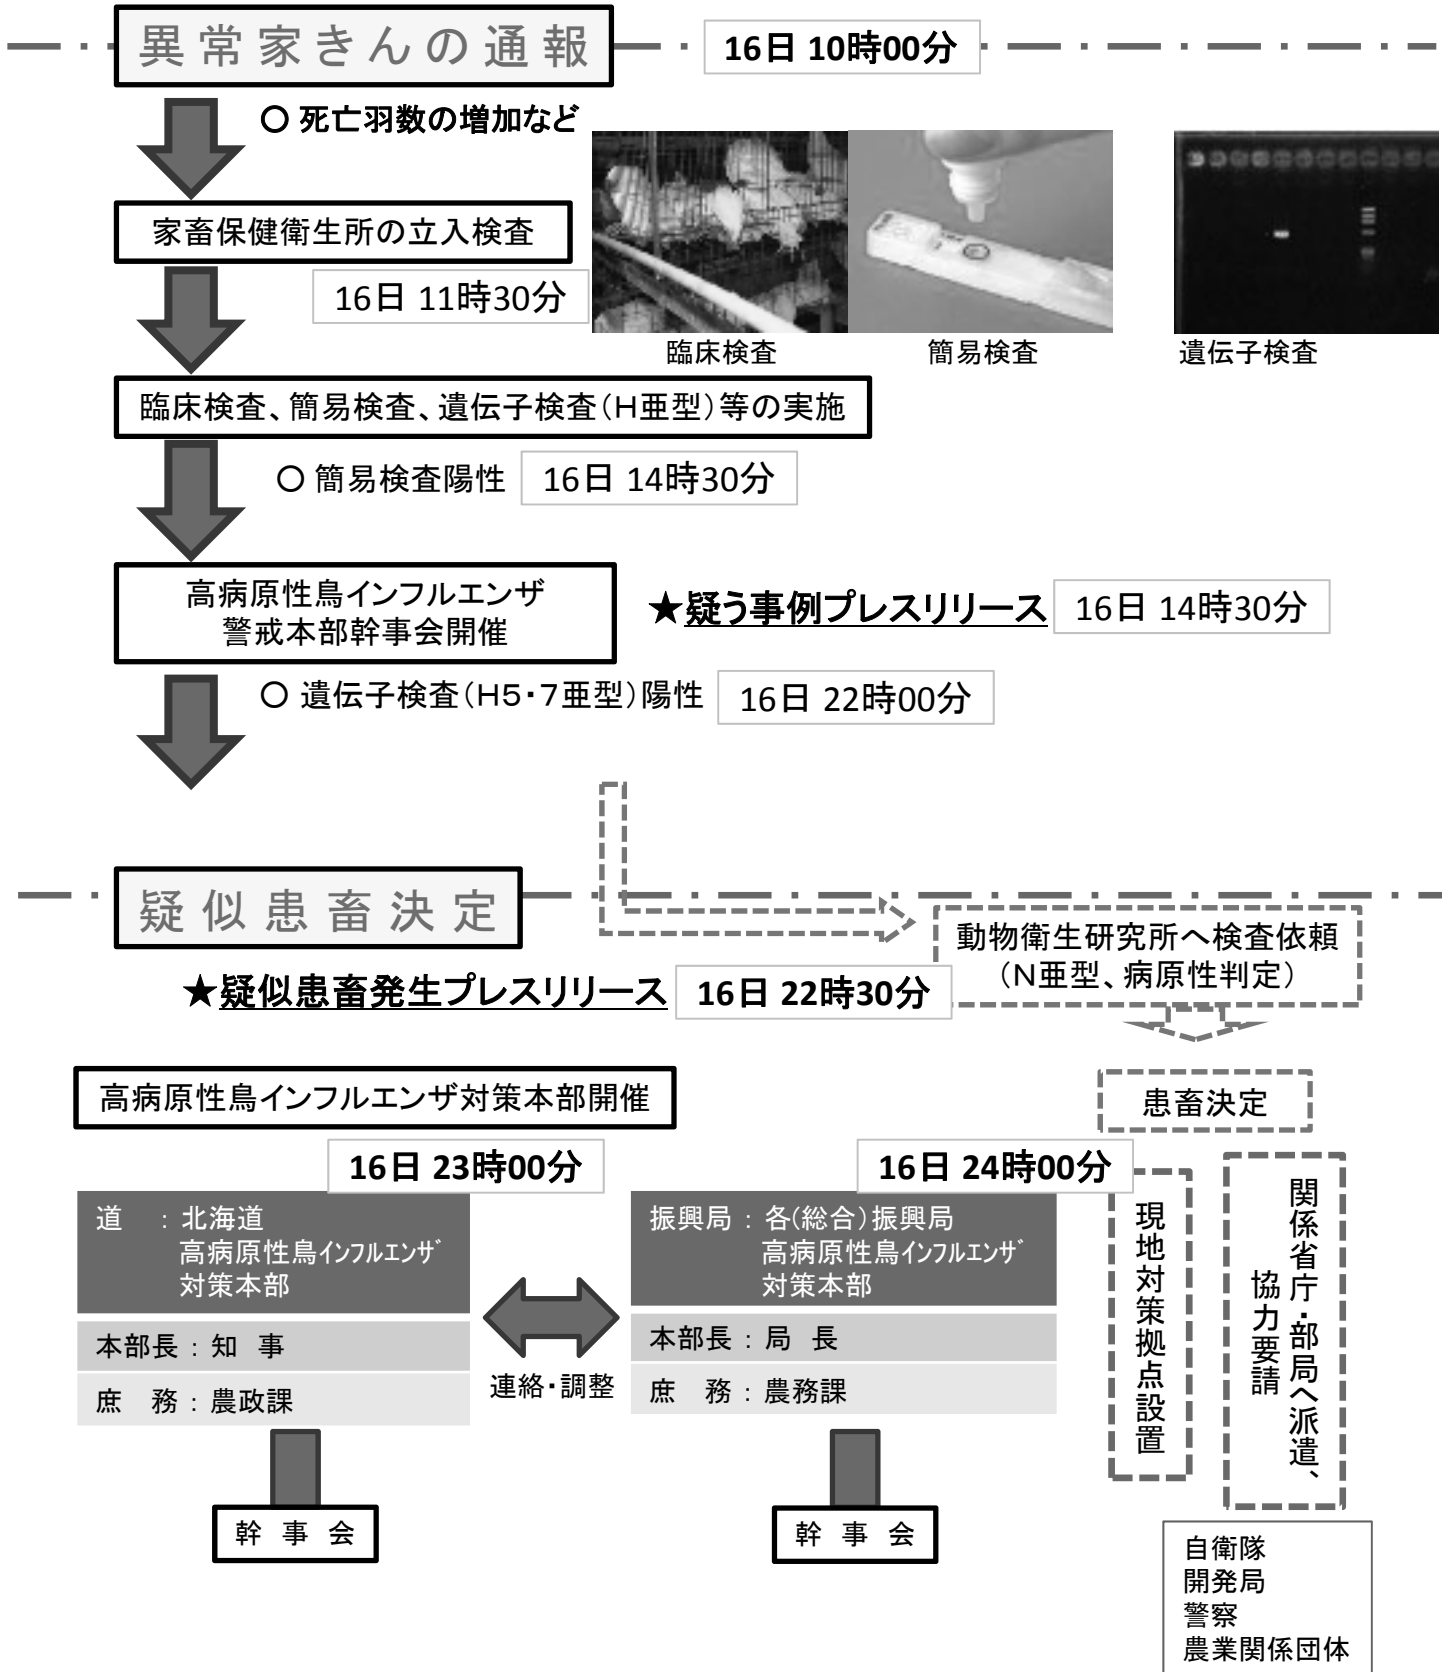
異常家きんの通報

16日 10時00分

○ 死亡羽数の増加など

家畜保健衛生所の立入検査

16日 11時30分

臨床検査

簡易検査

遺伝子検査

臨床検査、簡易検査、遺伝子検査(H亜型)等の実施

○ 簡易検査陽性

16日 14時30分

高病原性鳥インフルエンザ
警戒本部幹事会開催

★疑う事例プレスリリース

16日 14時30分

○ 遺伝子検査(H5・7亜型)陽性

16日 22時00分

疑似患畜決定

動物衛生研究所へ検査依頼
(N亜型、病原性判定)

★疑似患畜発生プレスリリース

16日 22時30分

患畜決定

高病原性鳥インフルエンザ対策本部開催

16日 23時00分

16日 24時00分

道 : 北海道
高病原性鳥インフルエンザ
対策本部

本部長 : 知 事

庶 務 : 農政課

連絡・調整

振興局 : 各(総合)振興局
高病原性鳥インフルエンザ
対策本部

本部長 : 局 長

庶 務 : 農務課

現地対策拠点設置

関係省庁・部局へ派遣、協力要請

幹 事 会

幹 事 会

自衛隊
開発局
警察
農業関係団体